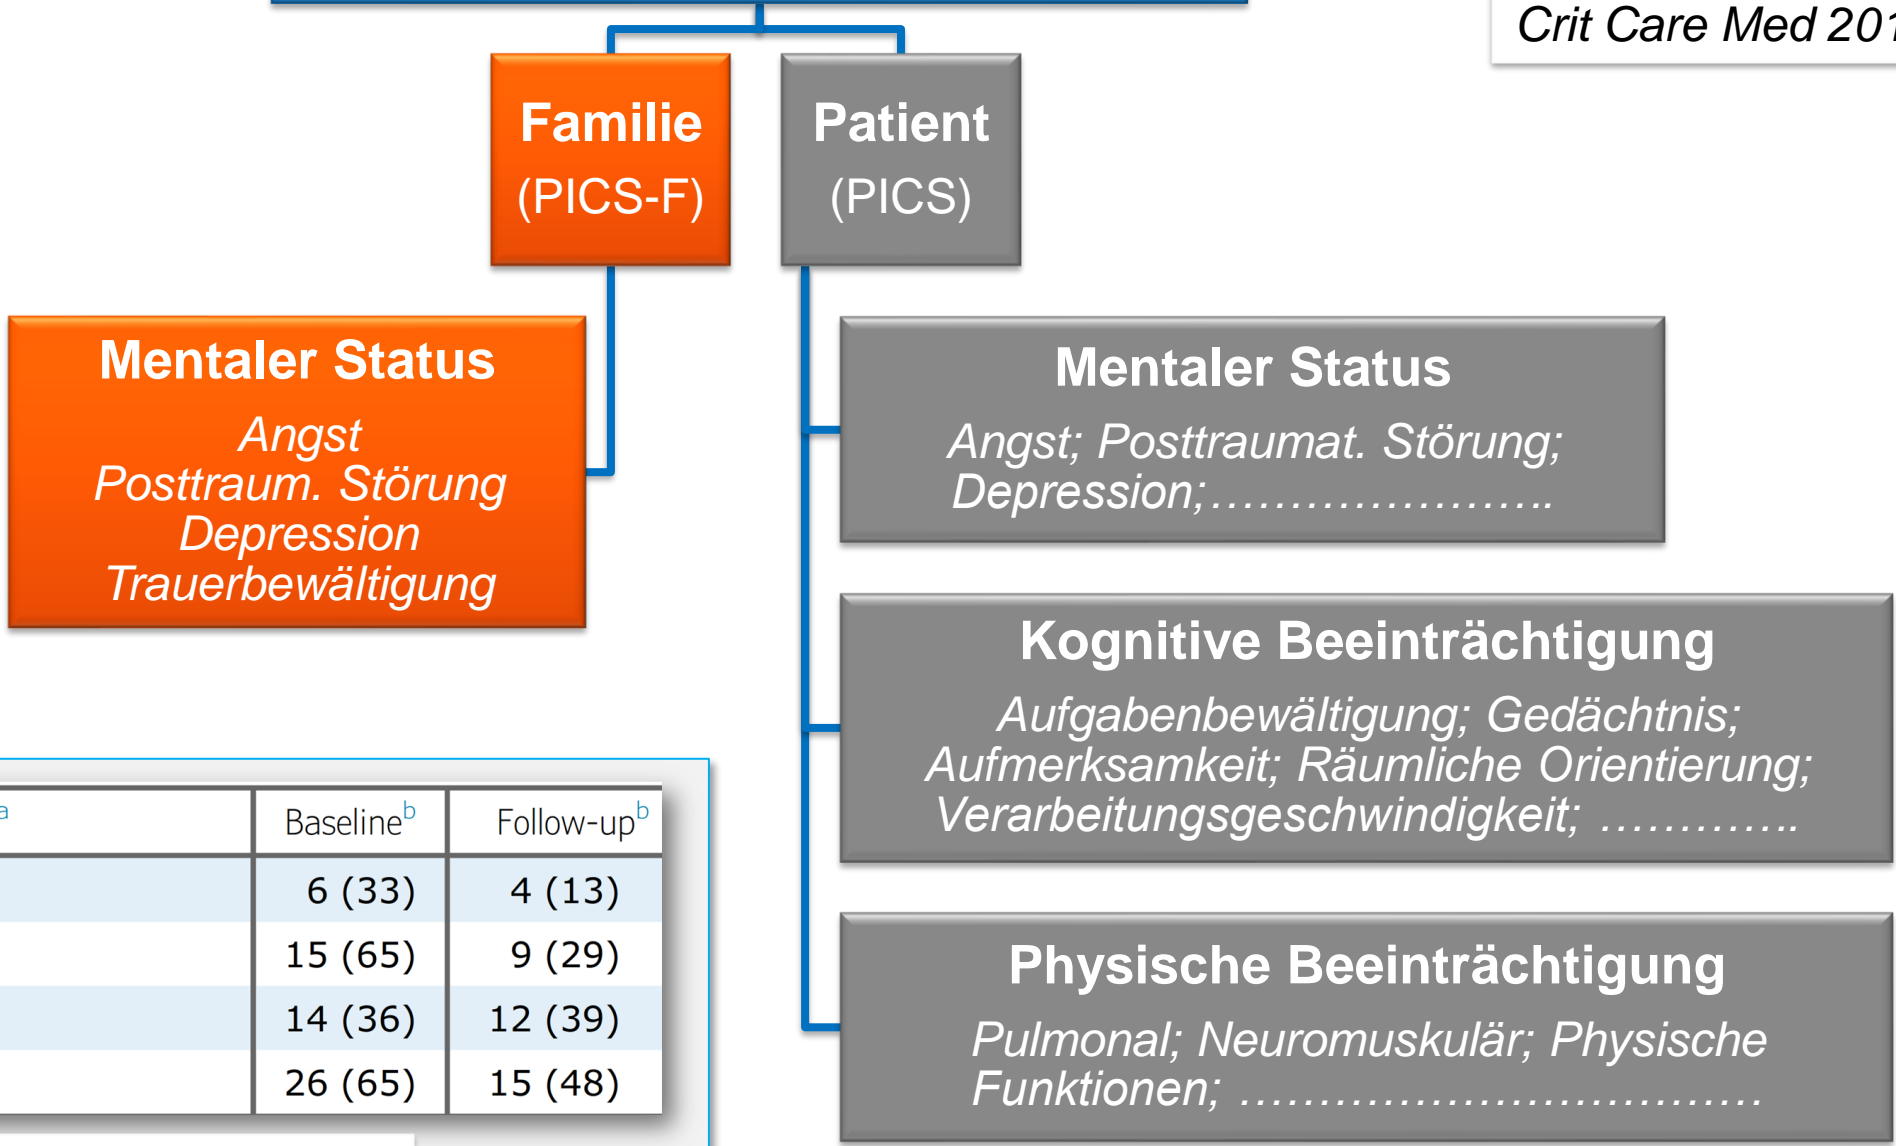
Crit Care Med 201

Familie
(PICS-F)

Patient
(PICS)

Mentaler Status
Angst
Posttraum. Störung
Depression
Trauerbewältigung

Mentaler Status
Angst; Posttraumat. Störung; Depression;…………………..

Kognitive Beeinträchtigung
Aufgabenbewältigung; Gedächtnis; Aufmerksamkeit; Räumliche Orientierung; Verarbeitungsgeschwindigkeit; …………..

Physische Beeinträchtigung
Pulmonal; Neuromuskulär; Physische Funktionen; ………………………………

| a | Baseline$^{b}$ | Follow-up$^{b}$ |
|---|---|---|
| | 6 (33) | 4 (13) |
| | 15 (65) | 9 (29) |
| | 14 (36) | 12 (39) |
| | 26 (65) | 15 (48) |